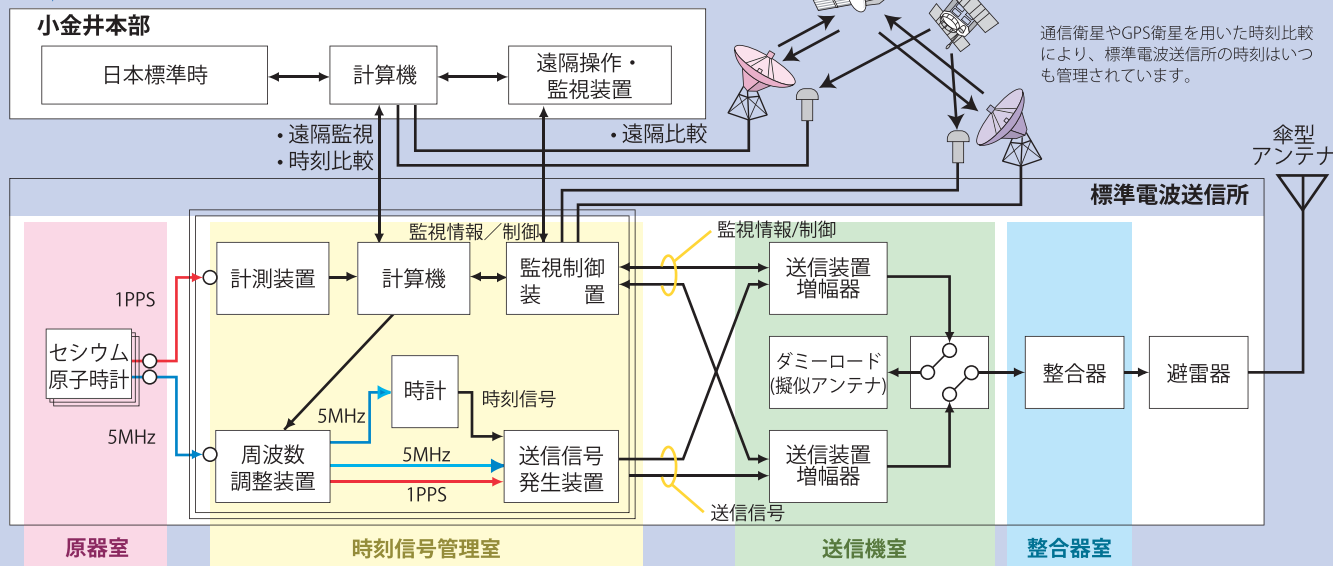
小金井本部

日本標準時

計算機

遠隔操作・監視装置

・遠隔監視
・時刻比較

・遠隔比較

通信衛星やGPS衛星を用いた時刻比較により、標準電波送信所の時刻はいつも管理されています。

傘型アンテナ

標準電波送信所

監視情報／制御

監視情報/制御

1PPS

計測装置

計算機

監視制御装置

送信装置増幅器

セシウム原子時計

5MHz

時計

時刻信号

ダミーロード(擬似アンテナ)

整合器

避雷器

5MHz

周波数調整装置

5MHz

1PPS

送信信号発生装置

送信装置増幅器

送信信号

原器室

時刻信号管理室

送信機室

整合器室